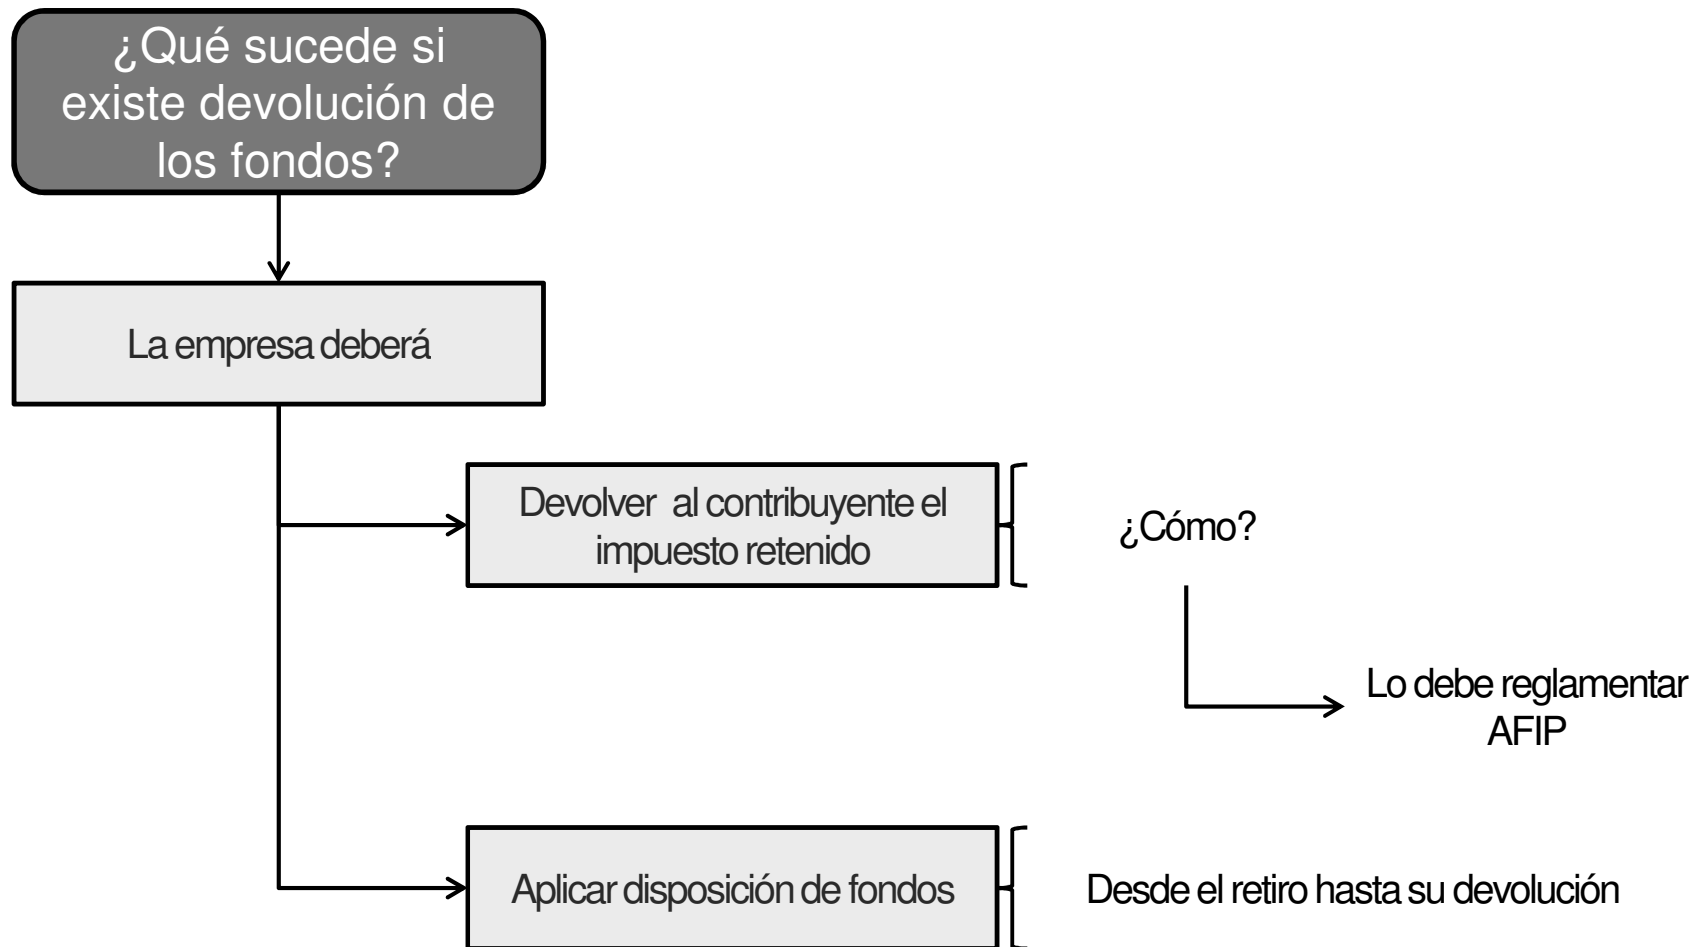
¿Qué sucede si existe devolución de los fondos?

La empresa deberá

Devolver al contribuyente el impuesto retenido

¿Cómo?

Lo debe reglamentar AFIP

Aplicar disposición de fondos

Desde el retiro hasta su devolución